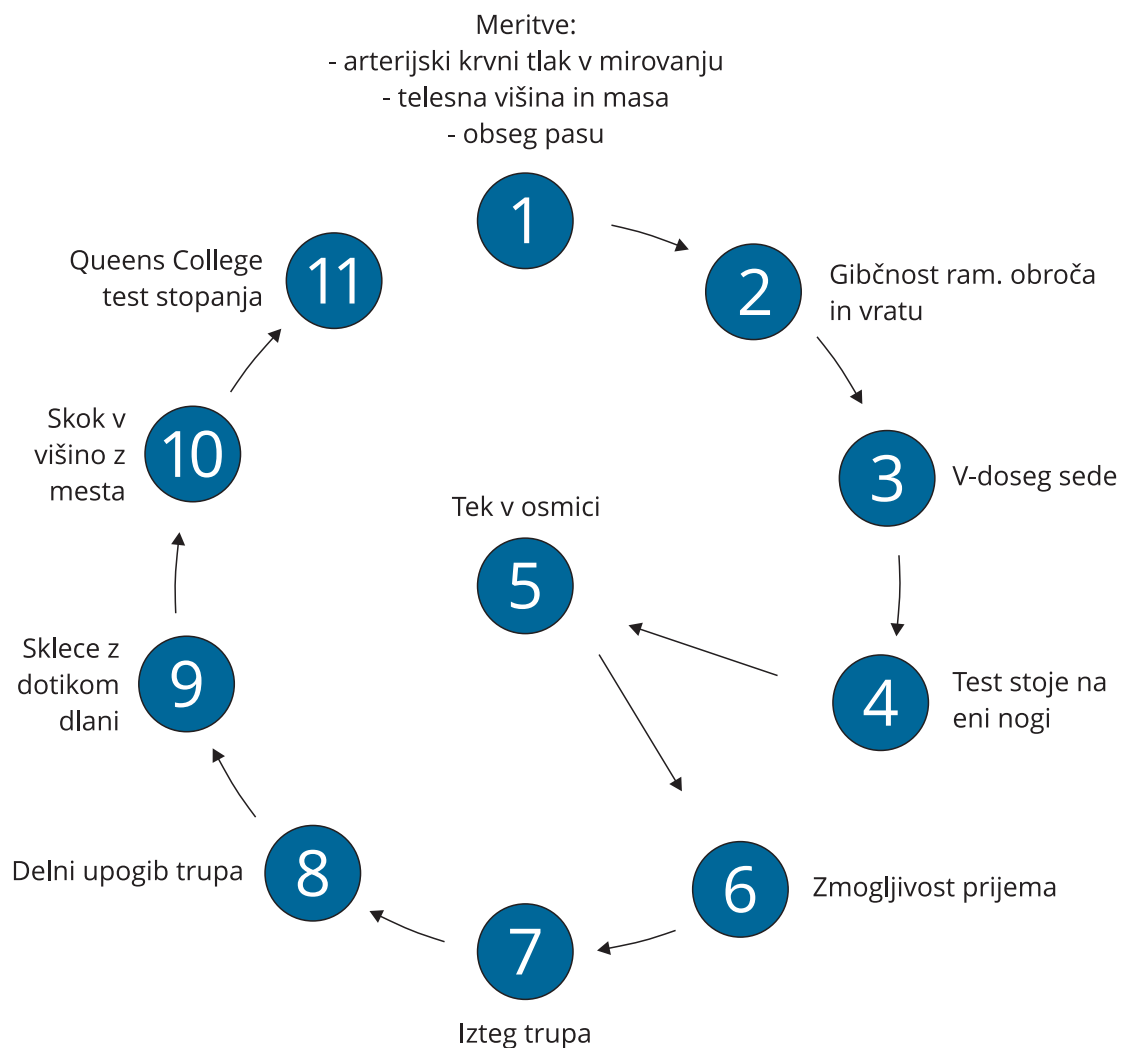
Meritve:
- arterijski krvni tlak v mirovanju
- telesna višina in masa
- obseg pasu

1

2

Gibčnost ram. obroča in vratu

3

V-doseg sede

4

Test stoje na eni nogi

5

Tek v osmici

6

Zmogljivost prijema

7

Izteg trupa

8

Delni upogib trupa

9

Sklece z dotikom dlani

10

Skok v višino z mesta

11

Queens College test stopanja